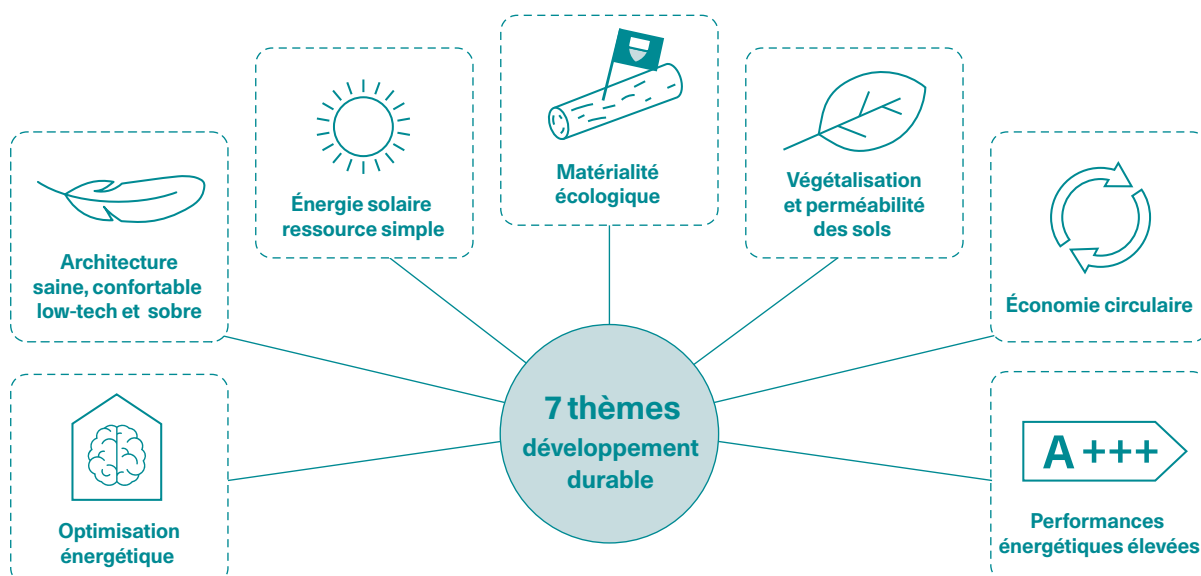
Matérialité écologique

Énergie solaire ressource simple

Végétalisation et perméabilité des sols

Architecture saine, confortable low-tech et sobre

Économie circulaire

7 thèmes développement durable

Optimisation énergétique

A +++

Performances énergétiques élevées